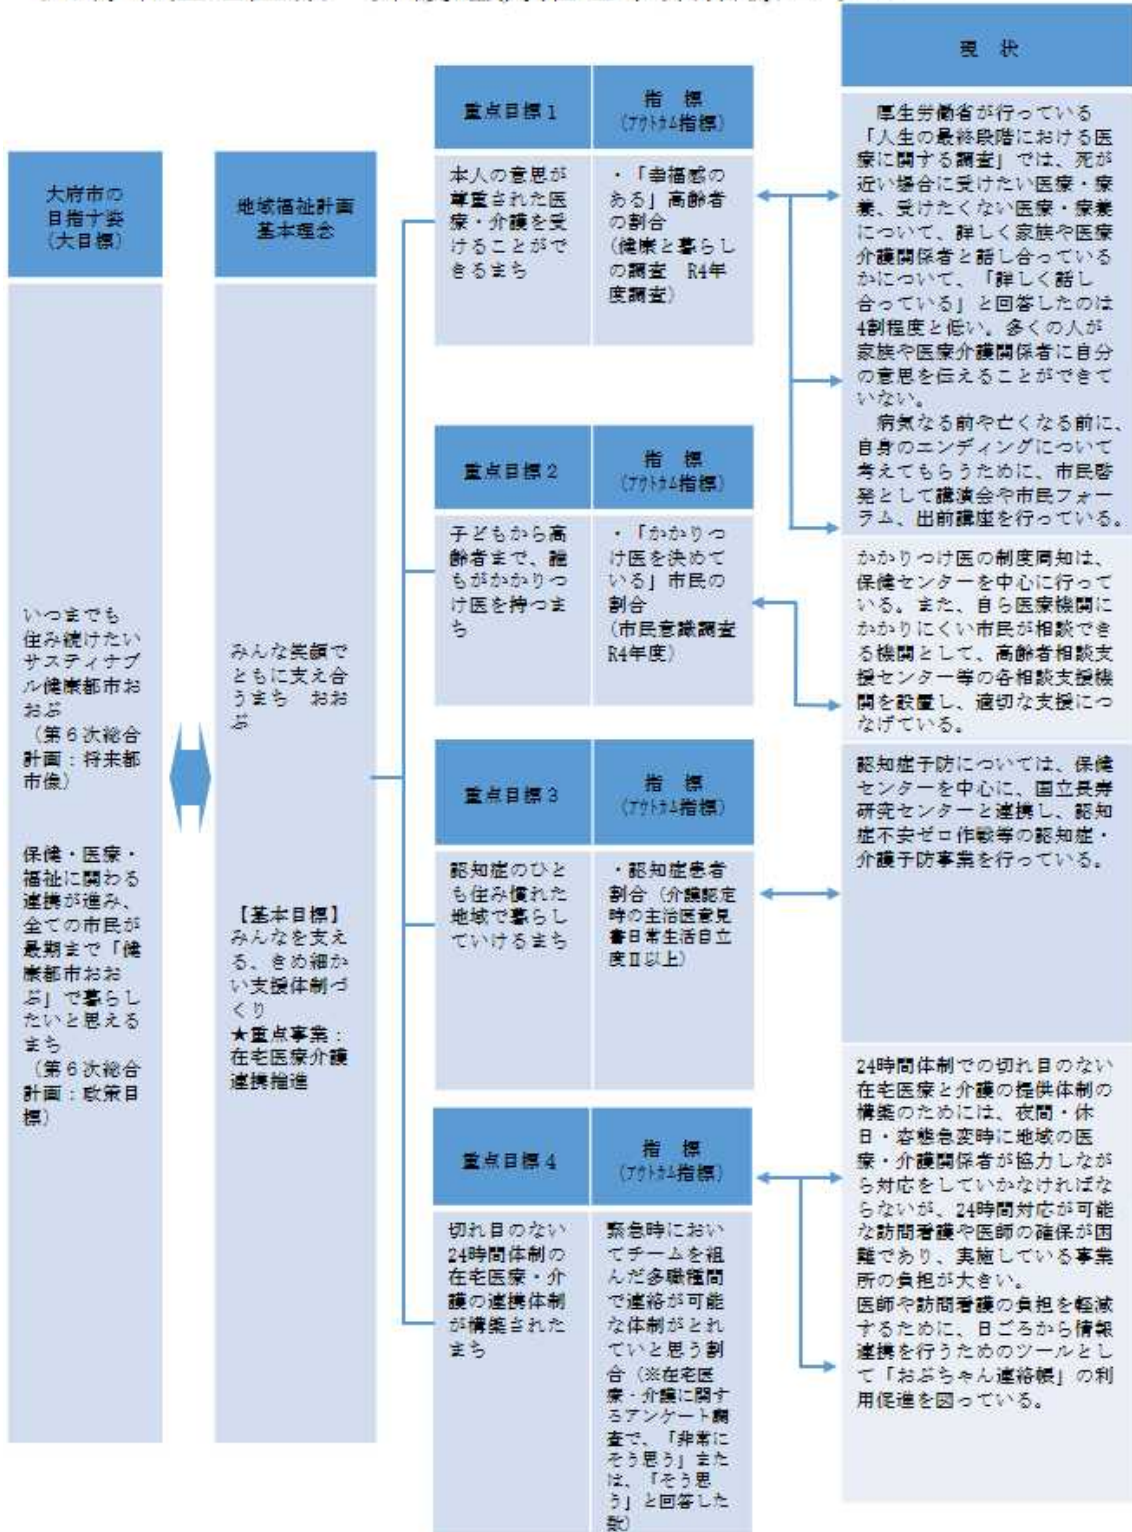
大府市の目指す姿（大目標）

いつまでも住み続けたいサスティナブル健康都市おおぶ
（第６次総合計画：将来都市像）

保健・医療・福祉に関わる連携が進み、全ての市民が最期まで「健康都市おおぶ」で暮らしたいと思えるまち
（第６次総合計画：政策目標）

地域福祉計画基本理念

みんな笑顔でともに支え合うまち　おおぶ

【基本目標】
みんなを支える、きめ細かい支援体制づくり
★重点事業：在宅医療介護連携推進

重点目標１

本人の意思が尊重された医療・介護を受けることができるまち

指　標（アウトカム指標）

・「幸福感のある」高齢者の割合
（健康と暮らしの調査　R4年度調査）

重点目標２

子どもから高齢者まで、誰もがかかりつけ医を持つまち

指　標（アウトカム指標）

・「かかりつけ医を決めている」市民の割合
（市民意識調査R4年度）

重点目標３

認知症のひとも住み慣れた地域で暮らしていけるまち

指　標（アウトカム指標）

・認知症患者割合（介護認定時の主治医意見書日常生活自立度Ⅱ以上）

重点目標４

切れ目のない24時間体制の在宅医療・介護の連携体制が構築されたまち

指　標（アウトカム指標）

緊急時においてチームを組んだ多職種間で連絡が可能な体制がとれていと思う割合（※在宅医療・介護に関するアンケート調査で、「非常にそう思う」または、「そう思う」と回答した数）

現　状

厚生労働省が行っている「人生の最終段階における医療に関する調査」では、死が近い場合に受けたい医療・療養、受けたくない医療・療養について、詳しく家族や医療介護関係者と話し合っているかについて、「詳しく話し合っている」と回答したのは4割程度と低い。多くの人が家族や医療介護関係者に自分の意思を伝えることができていない。
病気なる前や亡くなる前に、自身のエンディングについて考えてもらうために、市民啓発として講演会や市民フォーラム、出前講座を行っている。

かかりつけ医の制度周知は、保健センターを中心に行っている。また、自ら医療機関にかかりにくい市民が相談できる機関として、高齢者相談支援センター等の各相談支援機関を設置し、適切な支援につなげている。

認知症予防については、保健センターを中心に、国立長寿研究センターと連携し、認知症不安ゼロ作戦等の認知症・介護予防事業を行っている。

24時間体制での切れ目のない在宅医療と介護の提供体制の構築のためには、夜間・休日・容態急変時に地域の医療・介護関係者が協力しながら対応をしていかなければならないが、24時間対応が可能な訪問看護や医師の確保が困難であり、実施している事業所の負担が大きい。
医師や訪問看護の負担を軽減するために、日ごろから情報連携を行うためのツールとして「おぶちゃん連絡帳」の利用促進を図っている。